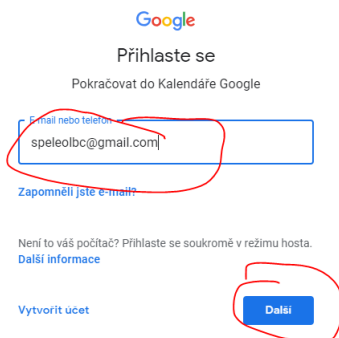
Google

Přihlaste se

Pokračovat do Kalendáře Google

E-mail nebo telefon

speleolbc@gmail.com

Zapomněli jste e-mail?

Není to váš počítač? Přihlaste se soukromě v režimu hosta. Další informace

Vytvořit účet

Další